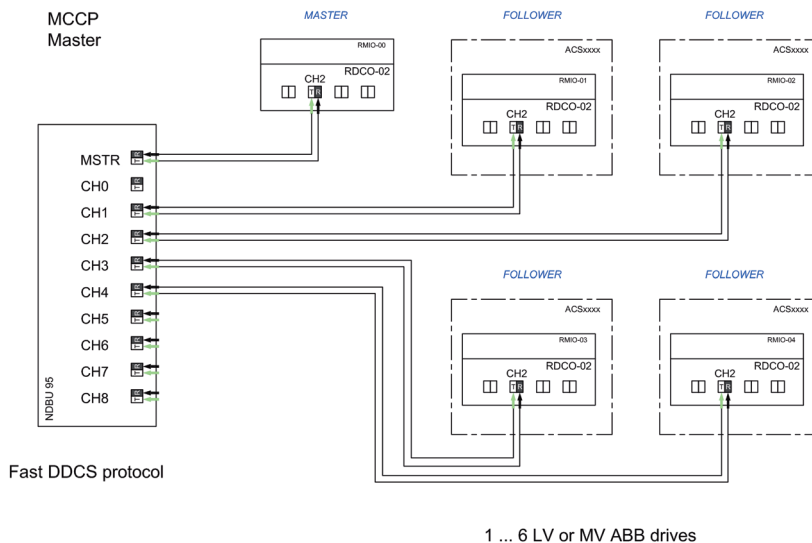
MCCP
Master

MASTER

FOLLOWER

FOLLOWER

RMIO-00
RDCO-02
CH2
T R

ACSxxxx
RMIO-01
RDCO-02
CH2
T R

ACSxxxx
RMIO-02
RDCO-02
CH2
T R

MSTR
CH0
CH1
CH2
CH3
CH4
CH5
CH6
CH7
CH8
NDBU 95

FOLLOWER

FOLLOWER

ACSxxxx
RMIO-03
RDCO-02
CH2
T R

ACSxxxx
RMIO-04
RDCO-02
CH2
T R

Fast DDCS protocol

1 ... 6 LV or MV ABB drives